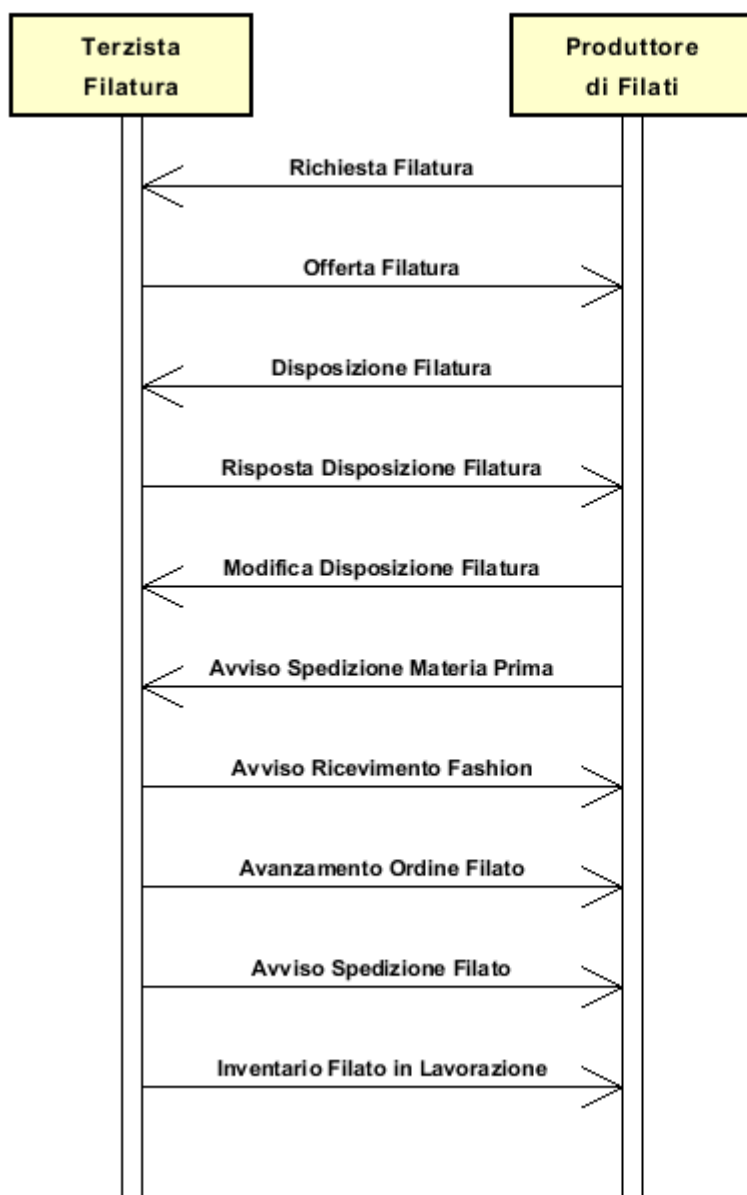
Terzista Filatura

Produttore di Filati

Richiesta Filatura

Offerta Filatura

Disposizione Filatura

Risposta Disposizione Filatura

Modifica Disposizione Filatura

Avviso Spedizione Materia Prima

Avviso Ricevimento Fashion

Avanzamento Ordine Filato

Avviso Spedizione Filato

Inventario Filato in Lavorazione